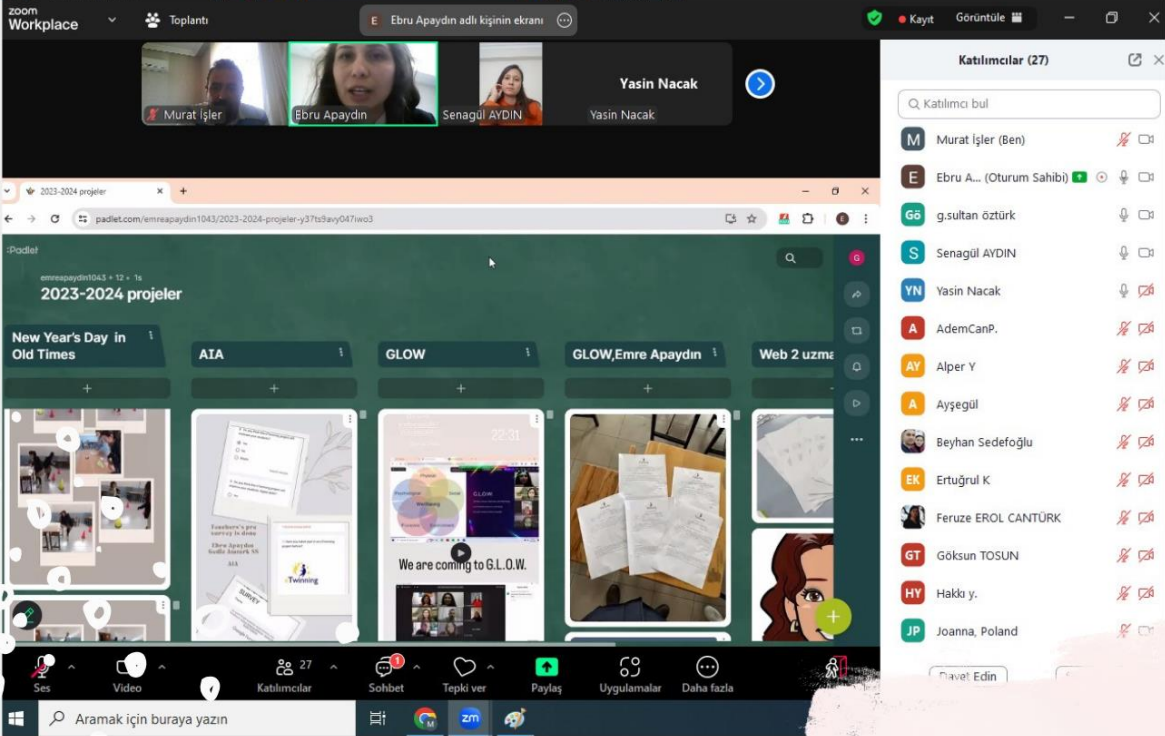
zoom Workplace
Toplantı
E Ebru Apaydın adlı kişinin ekranı
Kayıt
Görüntüle

Murat İşler
Ebru Apaydın
Senagül AYDIN
Yasin Nacak
Yasin Nacak

Katılımcılar (27)
Katılımcı bul
M Murat İşler (Ben)
E Ebru A... (Oturum Sahibi)
Gö g.sultan öztürk
S Senagül AYDIN
YN Yasin Nacak
A AdemCanP.
AY Alper Y
A Ayşegül
Beyhan Sedefoğlu
EK Ertuğrul K
Feruze EROL CANTÜRK
GT Göksun TOSUN
HY Hakkı y.
JP Joanna, Poland
Davet Edin

2023-2024 projeler
padlet.com/emreapaydin1043/2023-2024-projeler-y37ts9avy047iwo3
Padlet
emreapaydin1043 • 12 • 1s
2023-2024 projeler
New Year's Day in Old Times
AIA
GLOW
GLOW,Emre Apaydın
Web 2 uzma
Teacher's pre survey is done
eTwinning
SURVEY
22:31
GLOW
We are coming to G.L.O.W.

Ses
Video
Katılımcılar 27
Sohbet 1
Tepki ver
Paylaş
Uygulamalar
Daha fazla

Aramak için buraya yazın